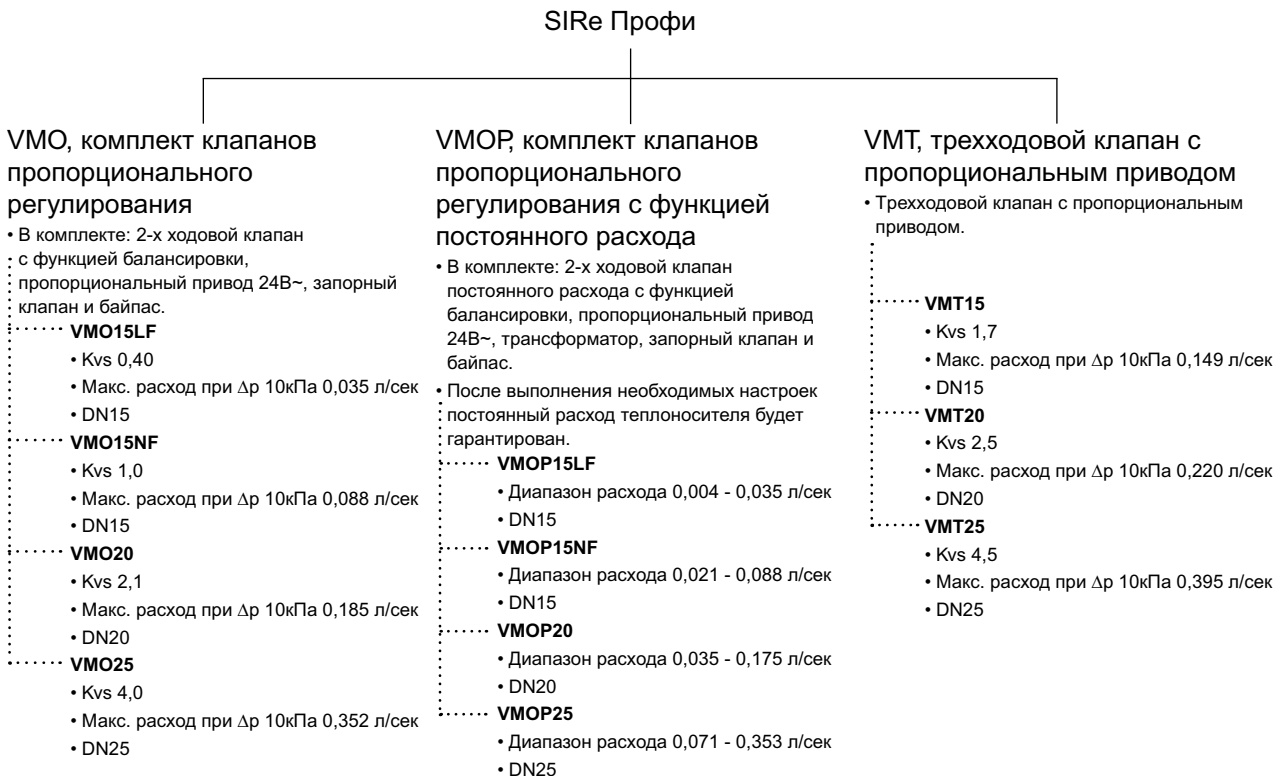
SIRe Профи

VMO, комплект клапанов пропорционального регулирования

• В комплекте: 2-х ходовой клапан с функцией балансировки, пропорциональный привод 24В~, запорный клапан и байпас.

**VMO15LF**
• Kvs 0,40
• Макс. расход при $\Delta$p 10кПа 0,035 л/сек
• DN15

**VMO15NF**
• Kvs 1,0
• Макс. расход при $\Delta$p 10кПа 0,088 л/сек
• DN15

**VMO20**
• Kvs 2,1
• Макс. расход при $\Delta$p 10кПа 0,185 л/сек
• DN20

**VMO25**
• Kvs 4,0
• Макс. расход при $\Delta$p 10кПа 0,352 л/сек
• DN25

VMOP, комплект клапанов пропорционального регулирования с функцией постоянного расхода

• В комплекте: 2-х ходовой клапан постоянного расхода с функцией балансировки, пропорциональный привод 24В~, трансформатор, запорный клапан и байпас.
• После выполнения необходимых настроек постоянный расход теплоносителя будет гарантирован.

**VMOP15LF**
• Диапазон расхода 0,004 - 0,035 л/сек
• DN15

**VMOP15NF**
• Диапазон расхода 0,021 - 0,088 л/сек
• DN15

**VMOP20**
• Диапазон расхода 0,035 - 0,175 л/сек
• DN20

**VMOP25**
• Диапазон расхода 0,071 - 0,353 л/сек
• DN25

VMT, трехходовой клапан с пропорциональным приводом

• Трехходовой клапан с пропорциональным приводом.

**VMT15**
• Kvs 1,7
• Макс. расход при $\Delta$p 10кПа 0,149 л/сек
• DN15

**VMT20**
• Kvs 2,5
• Макс. расход при $\Delta$p 10кПа 0,220 л/сек
• DN20

**VMT25**
• Kvs 4,5
• Макс. расход при $\Delta$p 10кПа 0,395 л/сек
• DN25